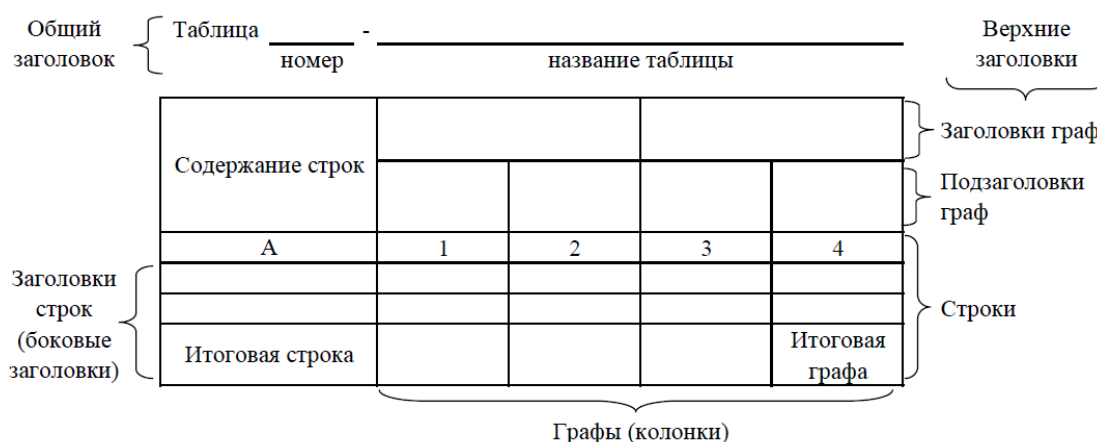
Общий заголовок

Таблица ______ - ______________________
номер название таблицы

Верхние заголовки

| Содержание строк | | | | |
|---|---|---|---|---|
| | | | | |
| А | 1 | 2 | 3 | 4 |
| | | | | |
| | | | | |
| Итоговая строка | | | | Итоговая графа |

Заголовки граф

Подзаголовки граф

Заголовки строк (боковые заголовки)

Строки

Графы (колонки)